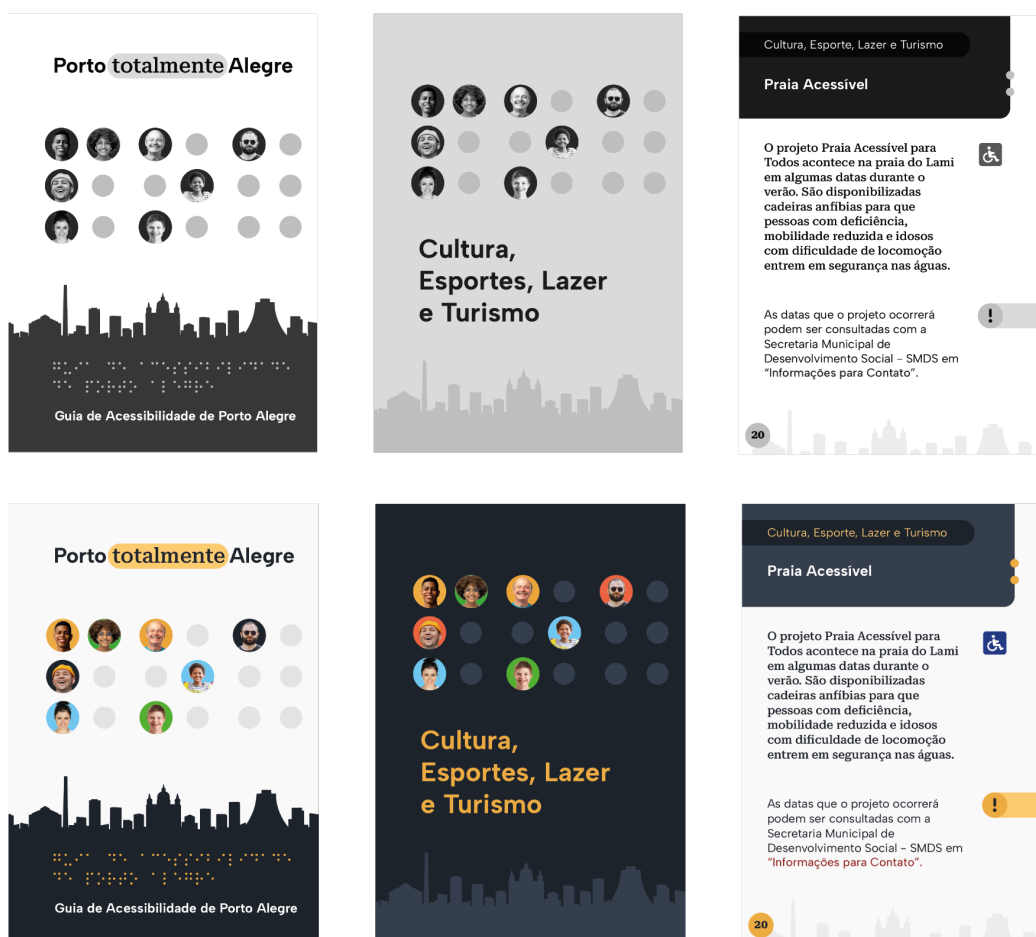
Porto totalmente Alegre

Guia de Acessibilidade de Porto Alegre

Cultura, Esportes, Lazer e Turismo

Cultura, Esporte, Lazer e Turismo

Praia Acessível

O projeto Praia Acessível para Todos acontece na praia do Lami em algumas datas durante o verão. São disponibilizadas cadeiras anfíbias para que pessoas com deficiência, mobilidade reduzida e idosos com dificuldade de locomoção entrem em segurança nas águas.

!

As datas que o projeto ocorrerá podem ser consultadas com a Secretaria Municipal de Desenvolvimento Social - SMDS em "Informações para Contato".

20

Porto totalmente Alegre

Guia de Acessibilidade de Porto Alegre

Cultura, Esportes, Lazer e Turismo

Cultura, Esporte, Lazer e Turismo

Praia Acessível

O projeto Praia Acessível para Todos acontece na praia do Lami em algumas datas durante o verão. São disponibilizadas cadeiras anfíbias para que pessoas com deficiência, mobilidade reduzida e idosos com dificuldade de locomoção entrem em segurança nas águas.

!

As datas que o projeto ocorrerá podem ser consultadas com a Secretaria Municipal de Desenvolvimento Social - SMDS em "Informações para Contato".

20